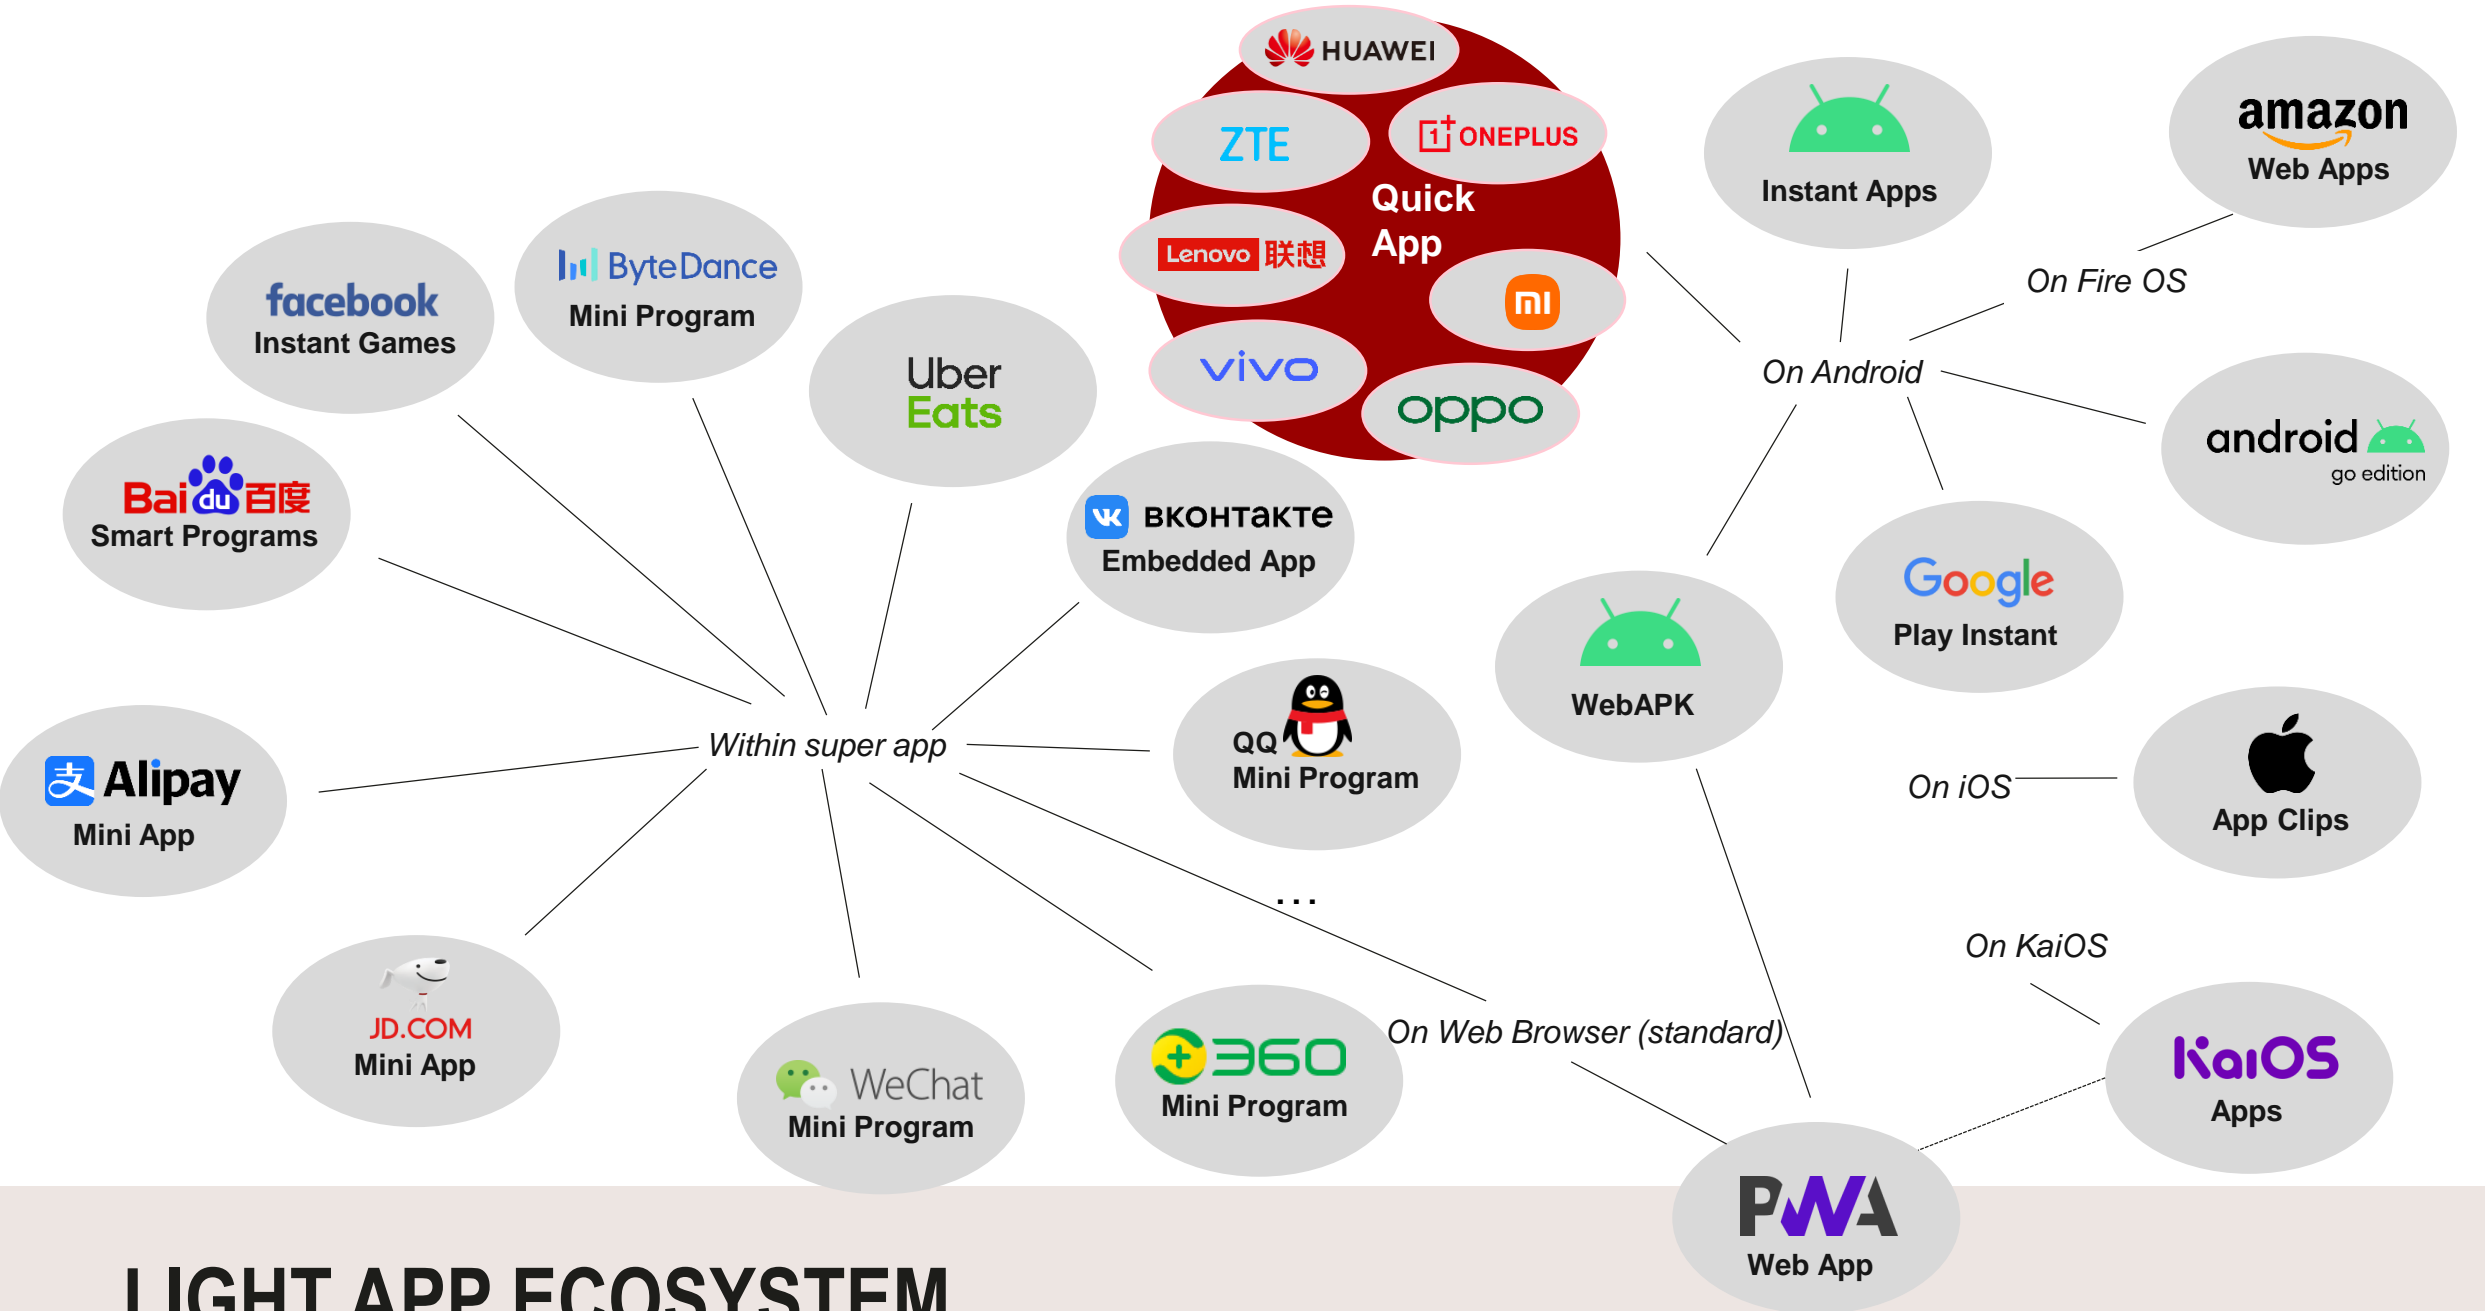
HUAWEI
ZTE
ONEPLUS
Quick App
Lenovo 联想
mi
vivo
oppo

Instant Apps

amazon
Web Apps

On Fire OS

facebook
Instant Games

ByteDance
Mini Program

Uber Eats

On Android

android go edition

Baidu 百度
Smart Programs

ВКОНТАКТЕ
Embedded App

Google
Play Instant

WebAPK

Alipay
Mini App

Within super app

QQ
Mini Program

On iOS

App Clips

...

On KaiOS

JD.COM
Mini App

WeChat
Mini Program

360
Mini Program

On Web Browser (standard)

KaiOS
Apps

PWA
Web App

LIGHT APP ECOSYSTEM